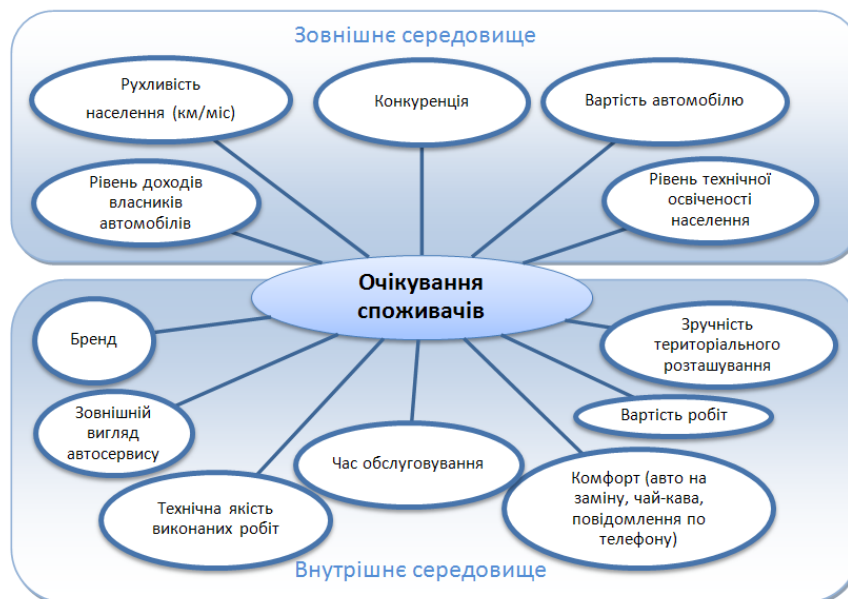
Зовнішнє середовище

Рухливість населення (км/міс)

Конкуренція

Вартість автомобілю

Рівень доходів власників автомобілів

Рівень технічної освіченості населення

Очікування споживачів

Бренд

Зручність територіального розташування

Вартість робіт

Зовнішній вигляд автосервису

Час обслуговування

Комфорт (авто на заміну, чай-кава, повідомлення по телефону)

Технічна якість виконаних робіт

Внутрішнє середовище